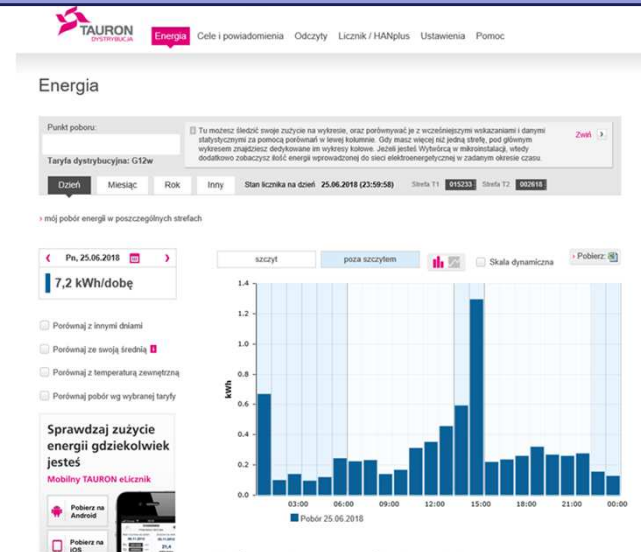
TAURON DYSTRYBUCJA

Energia Cele i powiadomienia Odczyty Licznik / HANplus Ustawienia Pomoc

Energia

Punkt poboru:

Taryfa dystrybucyjna: G12w

Tu możesz śledzić swoje zużycie na wykresie, oraz porównywać je z wcześniejszymi wskazaniami i danymi statystycznymi za pomocą porównań w lewej kolumnie. Gdy masz więcej niż jedną strefę, pod głównym wykresem znajdziesz dedykowane im wykresy kołowe. Jeżeli jesteś Wytwórcą w mikroinstalacji, wtedy dodatkowo zobaczysz ilość energii wprowadzonej do sieci elektroenergetycznej w zadanym okresie czasu.

Zwiń

Dzień Miesiąc Rok Inny

Stan licznika na dzień: 25.06.2018 (23:59:58) Strefa T1 015233 Strefa T2 002618

› mój pobór energii w poszczególnych strefach

‹ Pn, 25.06.2018 ›

7,2 kWh/dobę

Porównaj z innymi dniami

Porównaj ze swoją średnią

Porównaj z temperaturą zewnętrzną

Porównaj pobór wg wybranej taryfy

Sprawdzaj zużycie energii gdziekolwiek jesteś

Mobilny TAURON eLicznik

Pobierz na Android

Pobierz na iOS

szczyt poza szczytem

Skala dynamiczna

› Pobierz:

kWh

1.4
1.2
1.0
0.8
0.6
0.4
0.2
0.0

03:00 06:00 09:00 12:00 15:00 18:00 21:00 00:00

Pobór 25.06.2018